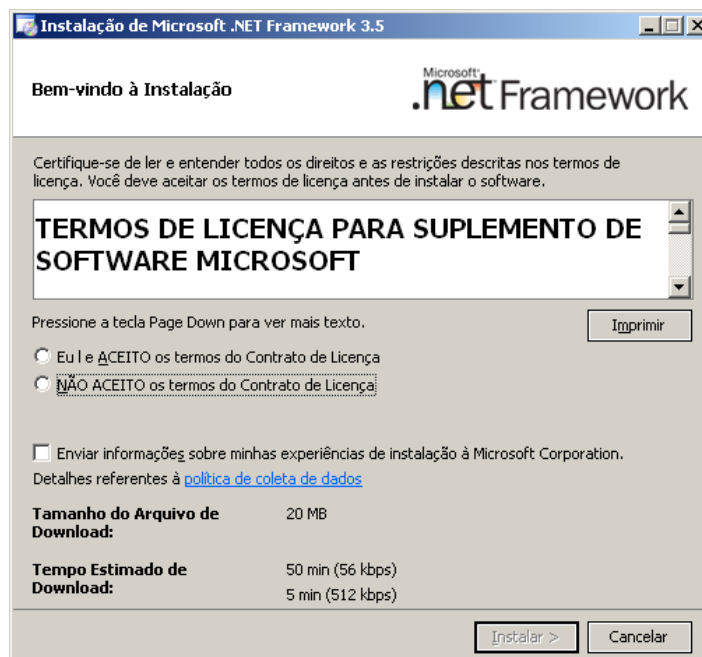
Instalação de Microsoft .NET Framework 3.5

Bem-vindo à Instalação

Microsoft .net Framework

Certifique-se de ler e entender todos os direitos e as restrições descritas nos termos de licença. Você deve aceitar os termos de licença antes de instalar o software.

TERMOS DE LICENÇA PARA SUPLEMENTO DE SOFTWARE MICROSOFT

Pressione a tecla Page Down para ver mais texto.

Imprimir

Eu l e ACEITO os termos do Contrato de Licença

NÃO ACEITO os termos do Contrato de Licença

Enviar informações sobre minhas experiências de instalação à Microsoft Corporation.

Detalhes referentes à política de coleta de dados

Tamanho do Arquivo de Download: 20 MB

Tempo Estimado de Download: 50 min (56 kbps)
5 min (512 kbps)

Instalar >

Cancelar